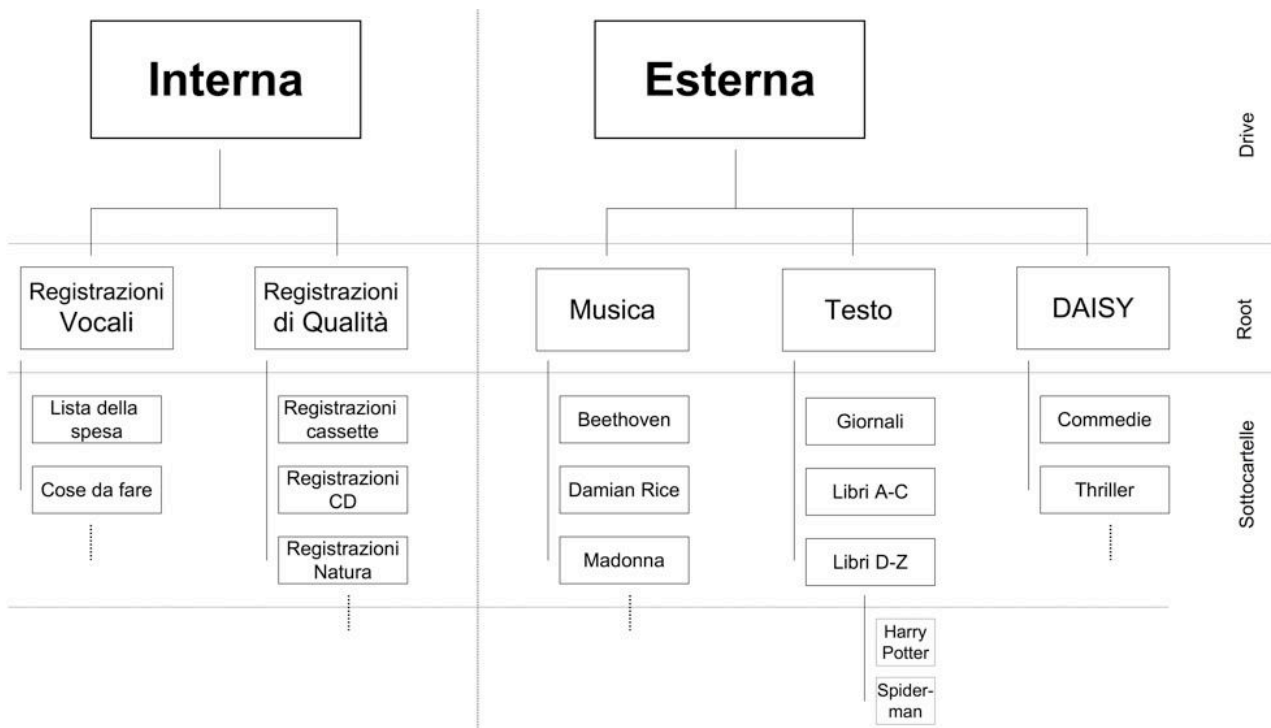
Interna

Esterna

Drive

Registrazioni Vocali

Registrazioni di Qualità

Musica

Testo

DAISY

Root

Lista della spesa

Cose da fare

Registrazioni cassette

Registrazioni CD

Registrazioni Natura

Beethoven

Damian Rice

Madonna

Giornali

Libri A-C

Libri D-Z

Commedie

Thriller

Sottocartelle

Harry Potter

Spider-man